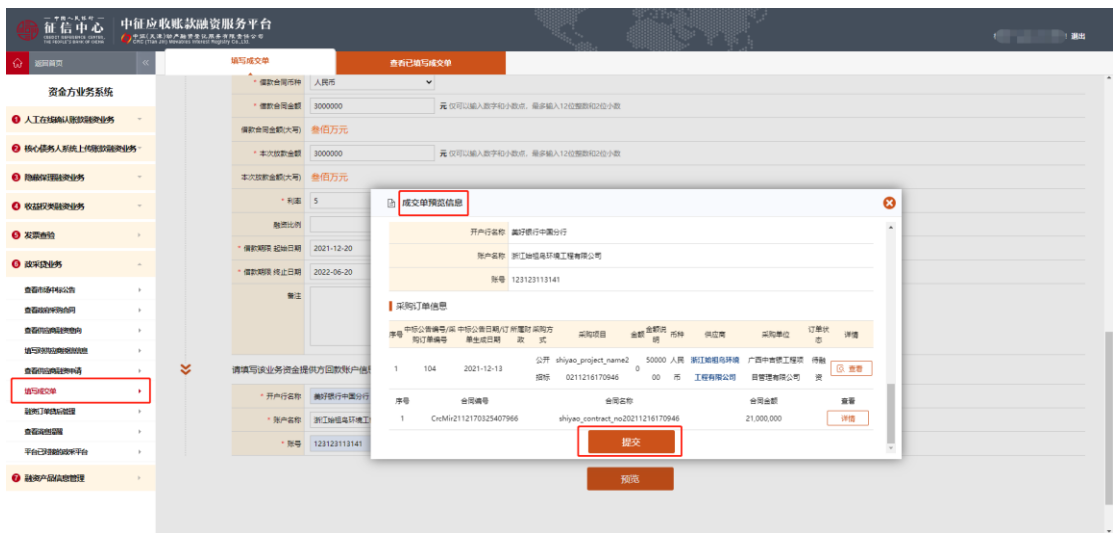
征信中心 CREDIT REFERENCE CENTER THE PEOPLE'S BANK OF CHINA
中征应收账款融资服务平台
中征(天津)动产融资登记服务有限责任公司
退出

返回首页
填写成交单
查看已填写成交单

资金方业务系统
1 人工在线确认账款融资业务
2 核心债务人系统上传账款融资业务
3 隐藏保理融资业务
4 收益权类融资业务
5 发票查验
6 政采贷业务
查看市场采购公告
查看政府采购合同
查看应收账款融资
填写的政采贷融资信息
查看的政采融资申请
填写成交单
融资订单跟踪管理
查看采购合同
平台已对接的政采平台
7 融资产品信息管理

* 借款合同币种 人民币
* 借款合同金额 3000000 元 仅可以输入数字和小数点，最多输入12位整数和2位小数
借款合同金额(大写) 叁佰万元
* 本次放款金额 3000000 元 仅可以输入数字和小数点，最多输入12位整数和2位小数
本次放款金额(大写) 叁佰万元
* 利率 5
融资比例
* 借款期限 起始日期 2021-12-20
* 借款期限 终止日期 2022-06-20
备注

请填写该业务资金提供方回款账户信息
* 开户行名称 美好银行中国分行
* 账户名称 浙江瑞植岛环境工
* 账号 123123113141

预览

成交单预览信息

开户行名称 美好银行中国分行
账户名称 浙江瑞植岛环境工程有限公司
账号 123123113141

采购订单信息

| 序号 | 中标公告编号/采购订单编号 | 中标公告日期/订单生成日期 | 所属财政 | 采购方式 | 采购项目 | 金额 | 金额货币 | 币种 | 供应商 | 采购单位 | 订单状态 | 详情 |
|---|---|---|---|---|---|---|---|---|---|---|---|---|
| 1 | 104 | 2021-12-13 | | 公开招标 | shiyao_project_name20211216170946 | 0 | 5000000 | 人民币 | 浙江瑞植岛环境工程有限公司 | 广西中省建工程项目管理有限公司 | 待融资 | 查看 |

| 序号 | 合同编号 | 合同名称 | 合同金额 | 查看 |
|---|---|---|---|---|
| 1 | CrcMir2112170325407966 | shiyao_contract_no20211216170946 | 21,000,000 | 详情 |

提交